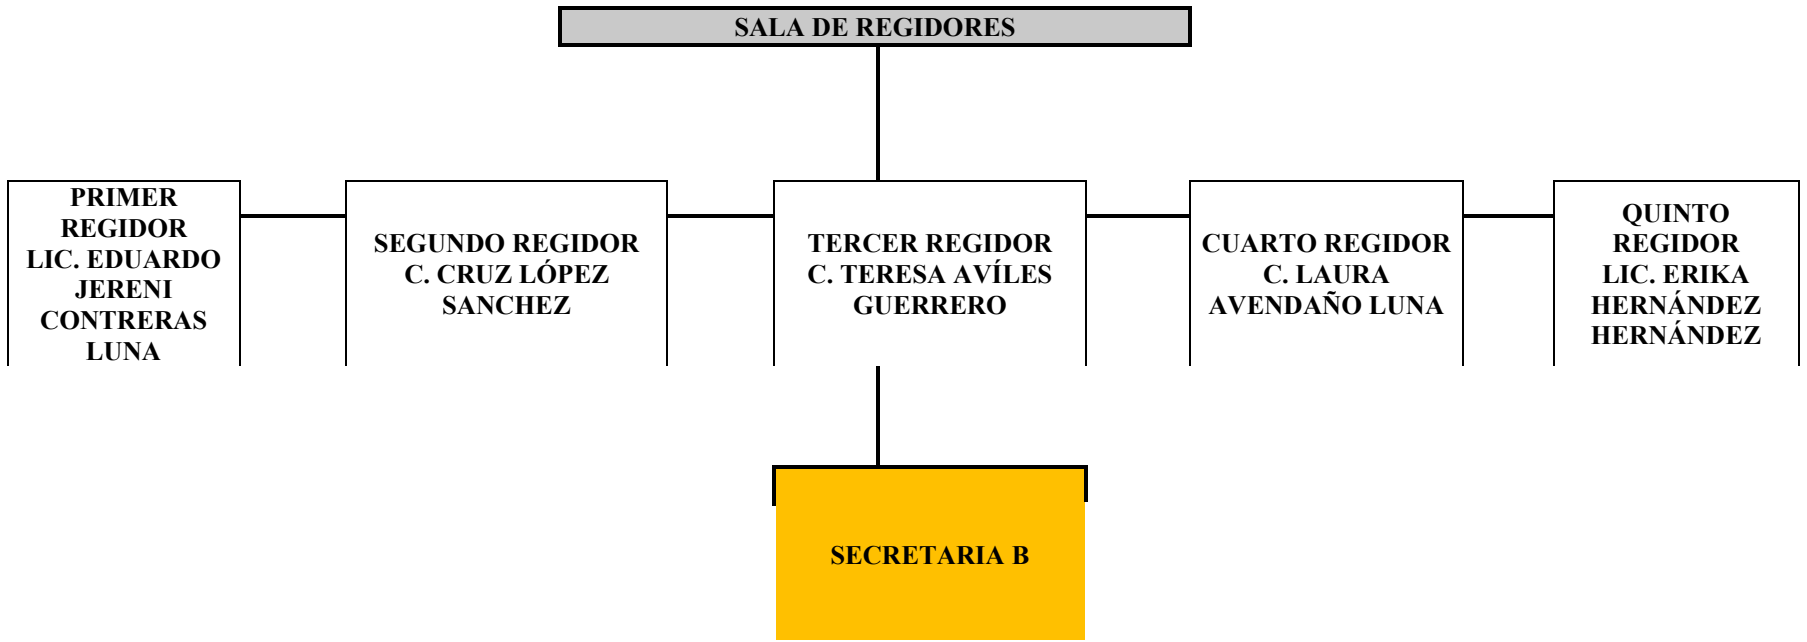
SALA DE REGIDORES

PRIMER REGIDOR LIC. EDUARDO JERENI CONTRERAS LUNA

SEGUNDO REGIDOR C. CRUZ LÓPEZ SANCHEZ

TERCER REGIDOR C. TERESA AVÍLES GUERRERO

CUARTO REGIDOR C. LAURA AVENDAÑO LUNA

QUINTO REGIDOR LIC. ERIKA HERNÁNDEZ HERNÁNDEZ

SECRETARIA B